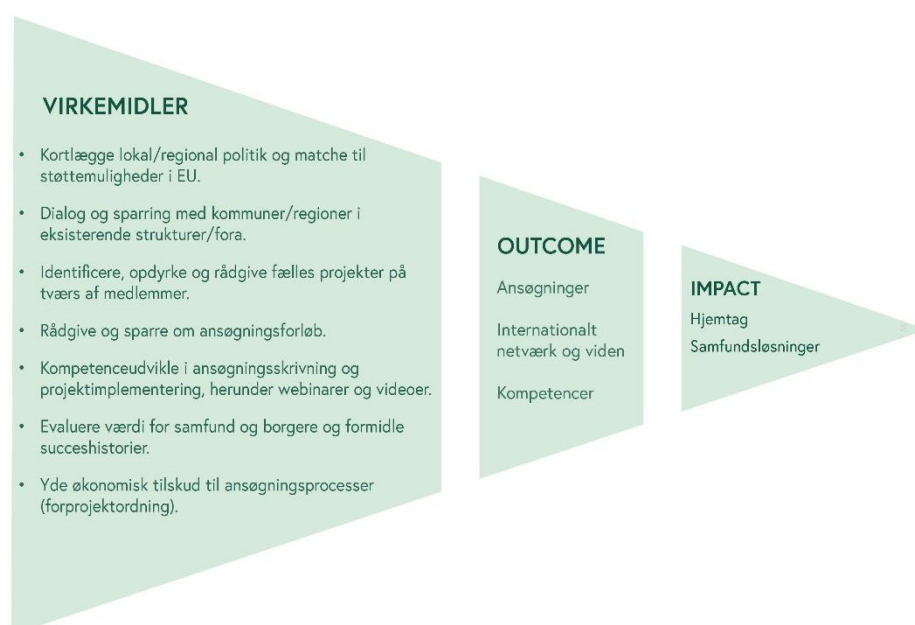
VIRKEMIDLER

- Kortlægge lokal/regional politik og matche til støttemuligheder i EU.
- Dialog og sparring med kommuner/regioner i eksisterende strukturer/fora.
- Identificere, opdyrke og rådgive fælles projekter på tværs af medlemmer.
- Rådgive og sparre om ansøgningsforløb.
- Kompetenceudvikle i ansøgningsskrivning og projektimplementering, herunder webinarer og videoer.
- Evaluere værdi for samfund og borgere og formidle succeshistorier.
- Yde økonomisk tilskud til ansøgningsprocesser (forprojektordning).

OUTCOME

Ansøgninger

Internationalt netværk og viden

Kompetencer

IMPACT

Hjemtag

Samfundsløsninger